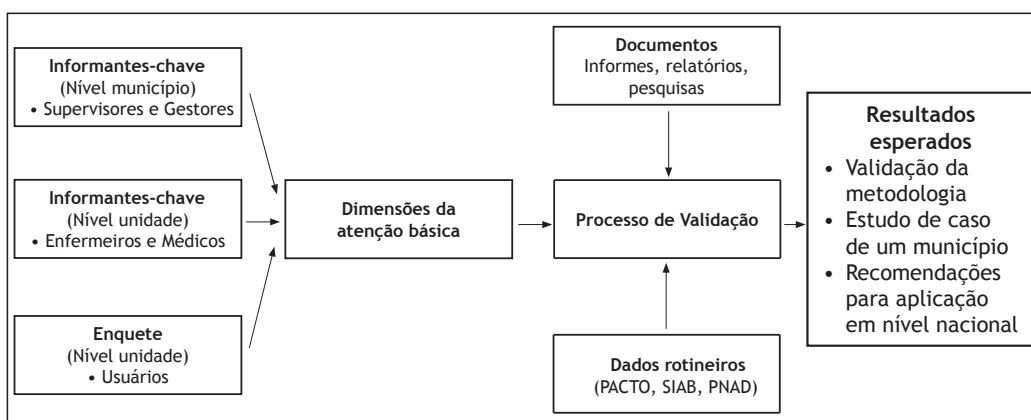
Informantes-chave
(Nível município)
• Supervisores e Gestores

Informantes-chave
(Nível unidade)
• Enfermeiros e Médicos

Enquete
(Nível unidade)
• Usuários

Dimensões da atenção básica

Documentos
Informes, relatórios, pesquisas

Processo de Validação

Dados rotineiros
(PACTO, SIAB, PNAD)

Resultados esperados
• Validação da metodologia
• Estudo de caso de um município
• Recomendações para aplicação em nível nacional